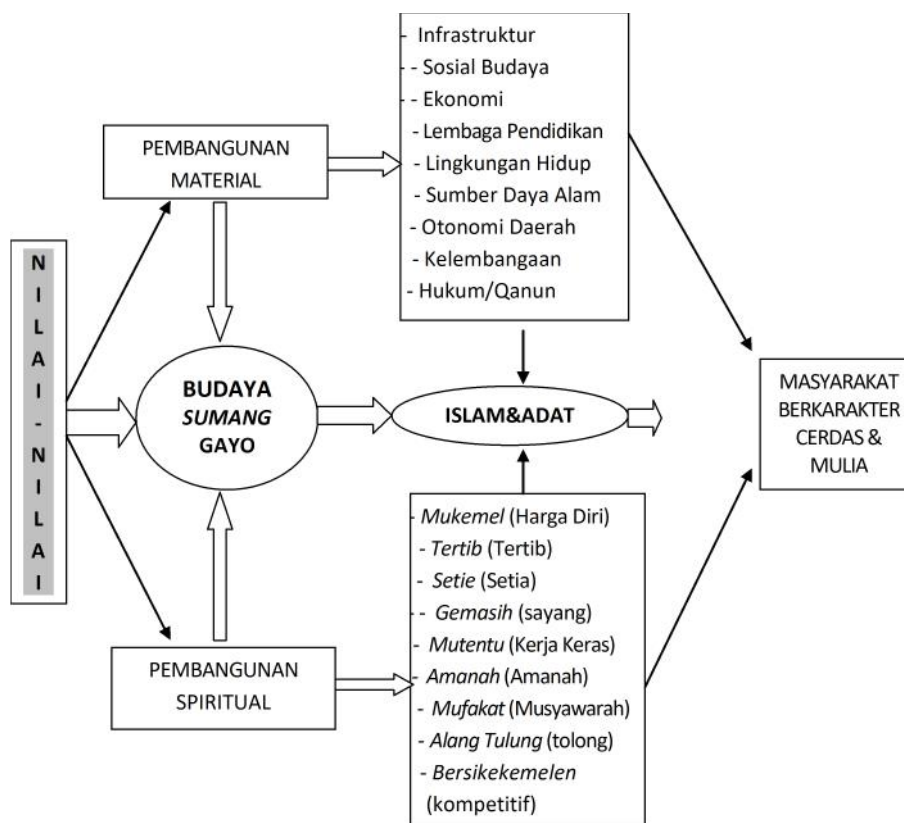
NILAI-NILAI

PEMBANGUNAN MATERIAL

- Infrastruktur
- Sosial Budaya
- Ekonomi
- Lembaga Pendidikan
- Lingkungan Hidup
- Sumber Daya Alam
- Otonomi Daerah
- Kelembangaan
- Hukum/Qanun

BUDAYA *SUMANG* GAYO

ISLAM&ADAT

MASYARAKAT BERKARAKTER CERDAS & MULIA

PEMBANGUNAN SPIRITUAL

- *Mukemel* (Harga Diri)
- *Tertib* (Tertib)
- *Setie* (Setia)
- *Gemasih* (sayang)
- *Mutentu* (Kerja Keras)
- *Amanah* (Amanah)
- *Mufakat* (Musyawarah)
- *Alang Tulung* (tolong)
- *Bersikekemelen* (kompetitif)